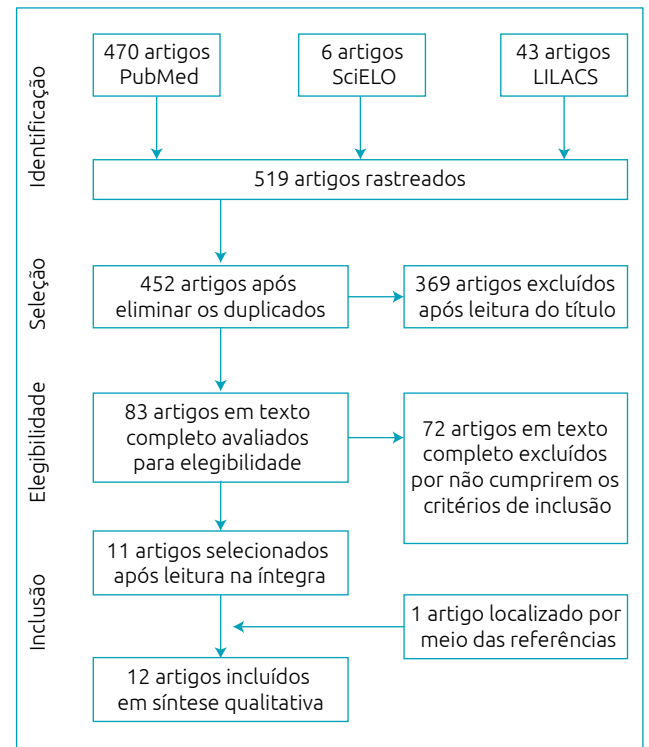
Identificação

470 artigos PubMed

6 artigos SciELO

43 artigos LILACS

519 artigos rastreados

Seleção

452 artigos após eliminar os duplicados

369 artigos excluídos após leitura do título

Elegibilidade

83 artigos em texto completo avaliados para elegibilidade

72 artigos em texto completo excluídos por não cumprirem os critérios de inclusão

Inclusão

11 artigos selecionados após leitura na íntegra

1 artigo localizado por meio das referências

12 artigos incluídos em síntese qualitativa